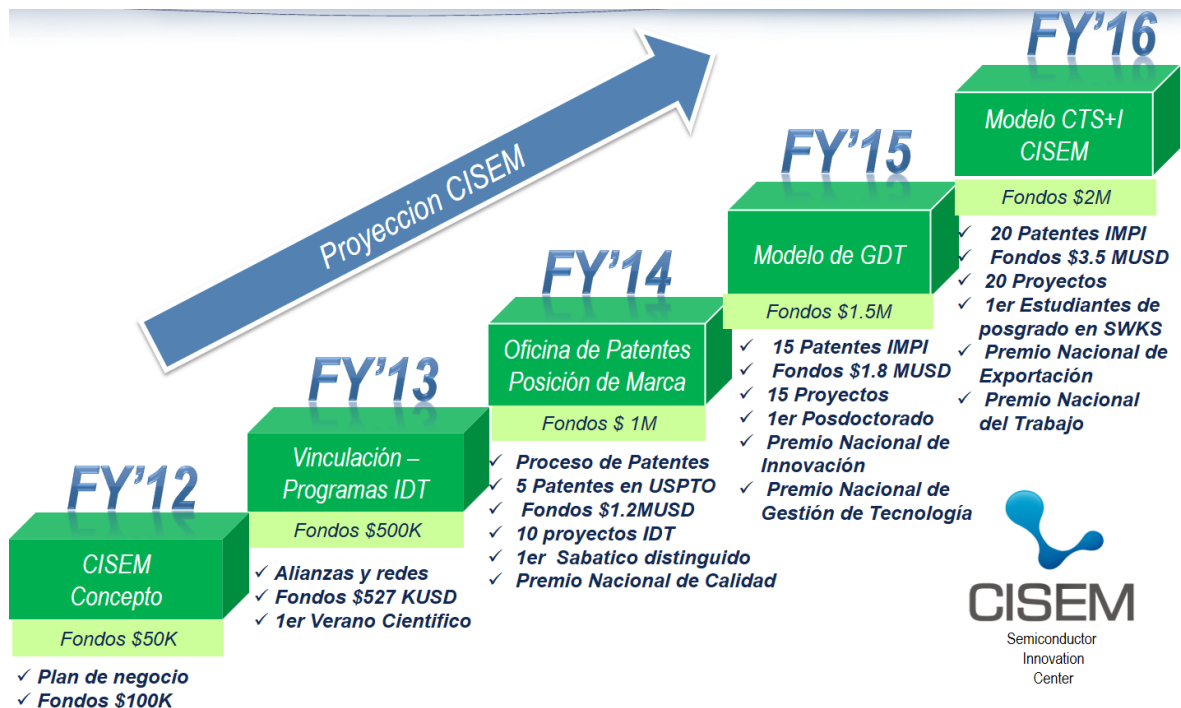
Proyeccion CISEM

FY'12

CISEM Concepto

Fondos $50K

✓ Plan de negocio
✓ Fondos $100K

FY'13

Vinculación – Programas IDT

Fondos $500K

✓ Alianzas y redes
✓ Fondos $527 KUSD
✓ 1er Verano Cientifico

FY'14

Oficina de Patentes Posición de Marca

Fondos $ 1M

✓ Proceso de Patentes
✓ 5 Patentes en USPTO
✓ Fondos $1.2MUSD
✓ 10 proyectos IDT
✓ 1er Sabatico distinguido
✓ Premio Nacional de Calidad

FY'15

Modelo de GDT

Fondos $1.5M

✓ 15 Patentes IMPI
✓ Fondos $1.8 MUSD
✓ 15 Proyectos
✓ 1er Posdoctorado
✓ Premio Nacional de Innovación
✓ Premio Nacional de Gestión de Tecnología

FY'16

Modelo CTS+I CISEM

Fondos $2M

✓ 20 Patentes IMPI
✓ Fondos $3.5 MUSD
✓ 20 Proyectos
✓ 1er Estudiantes de posgrado en SWKS
✓ Premio Nacional de Exportación
✓ Premio Nacional del Trabajo

CISEM
Semiconductor Innovation Center